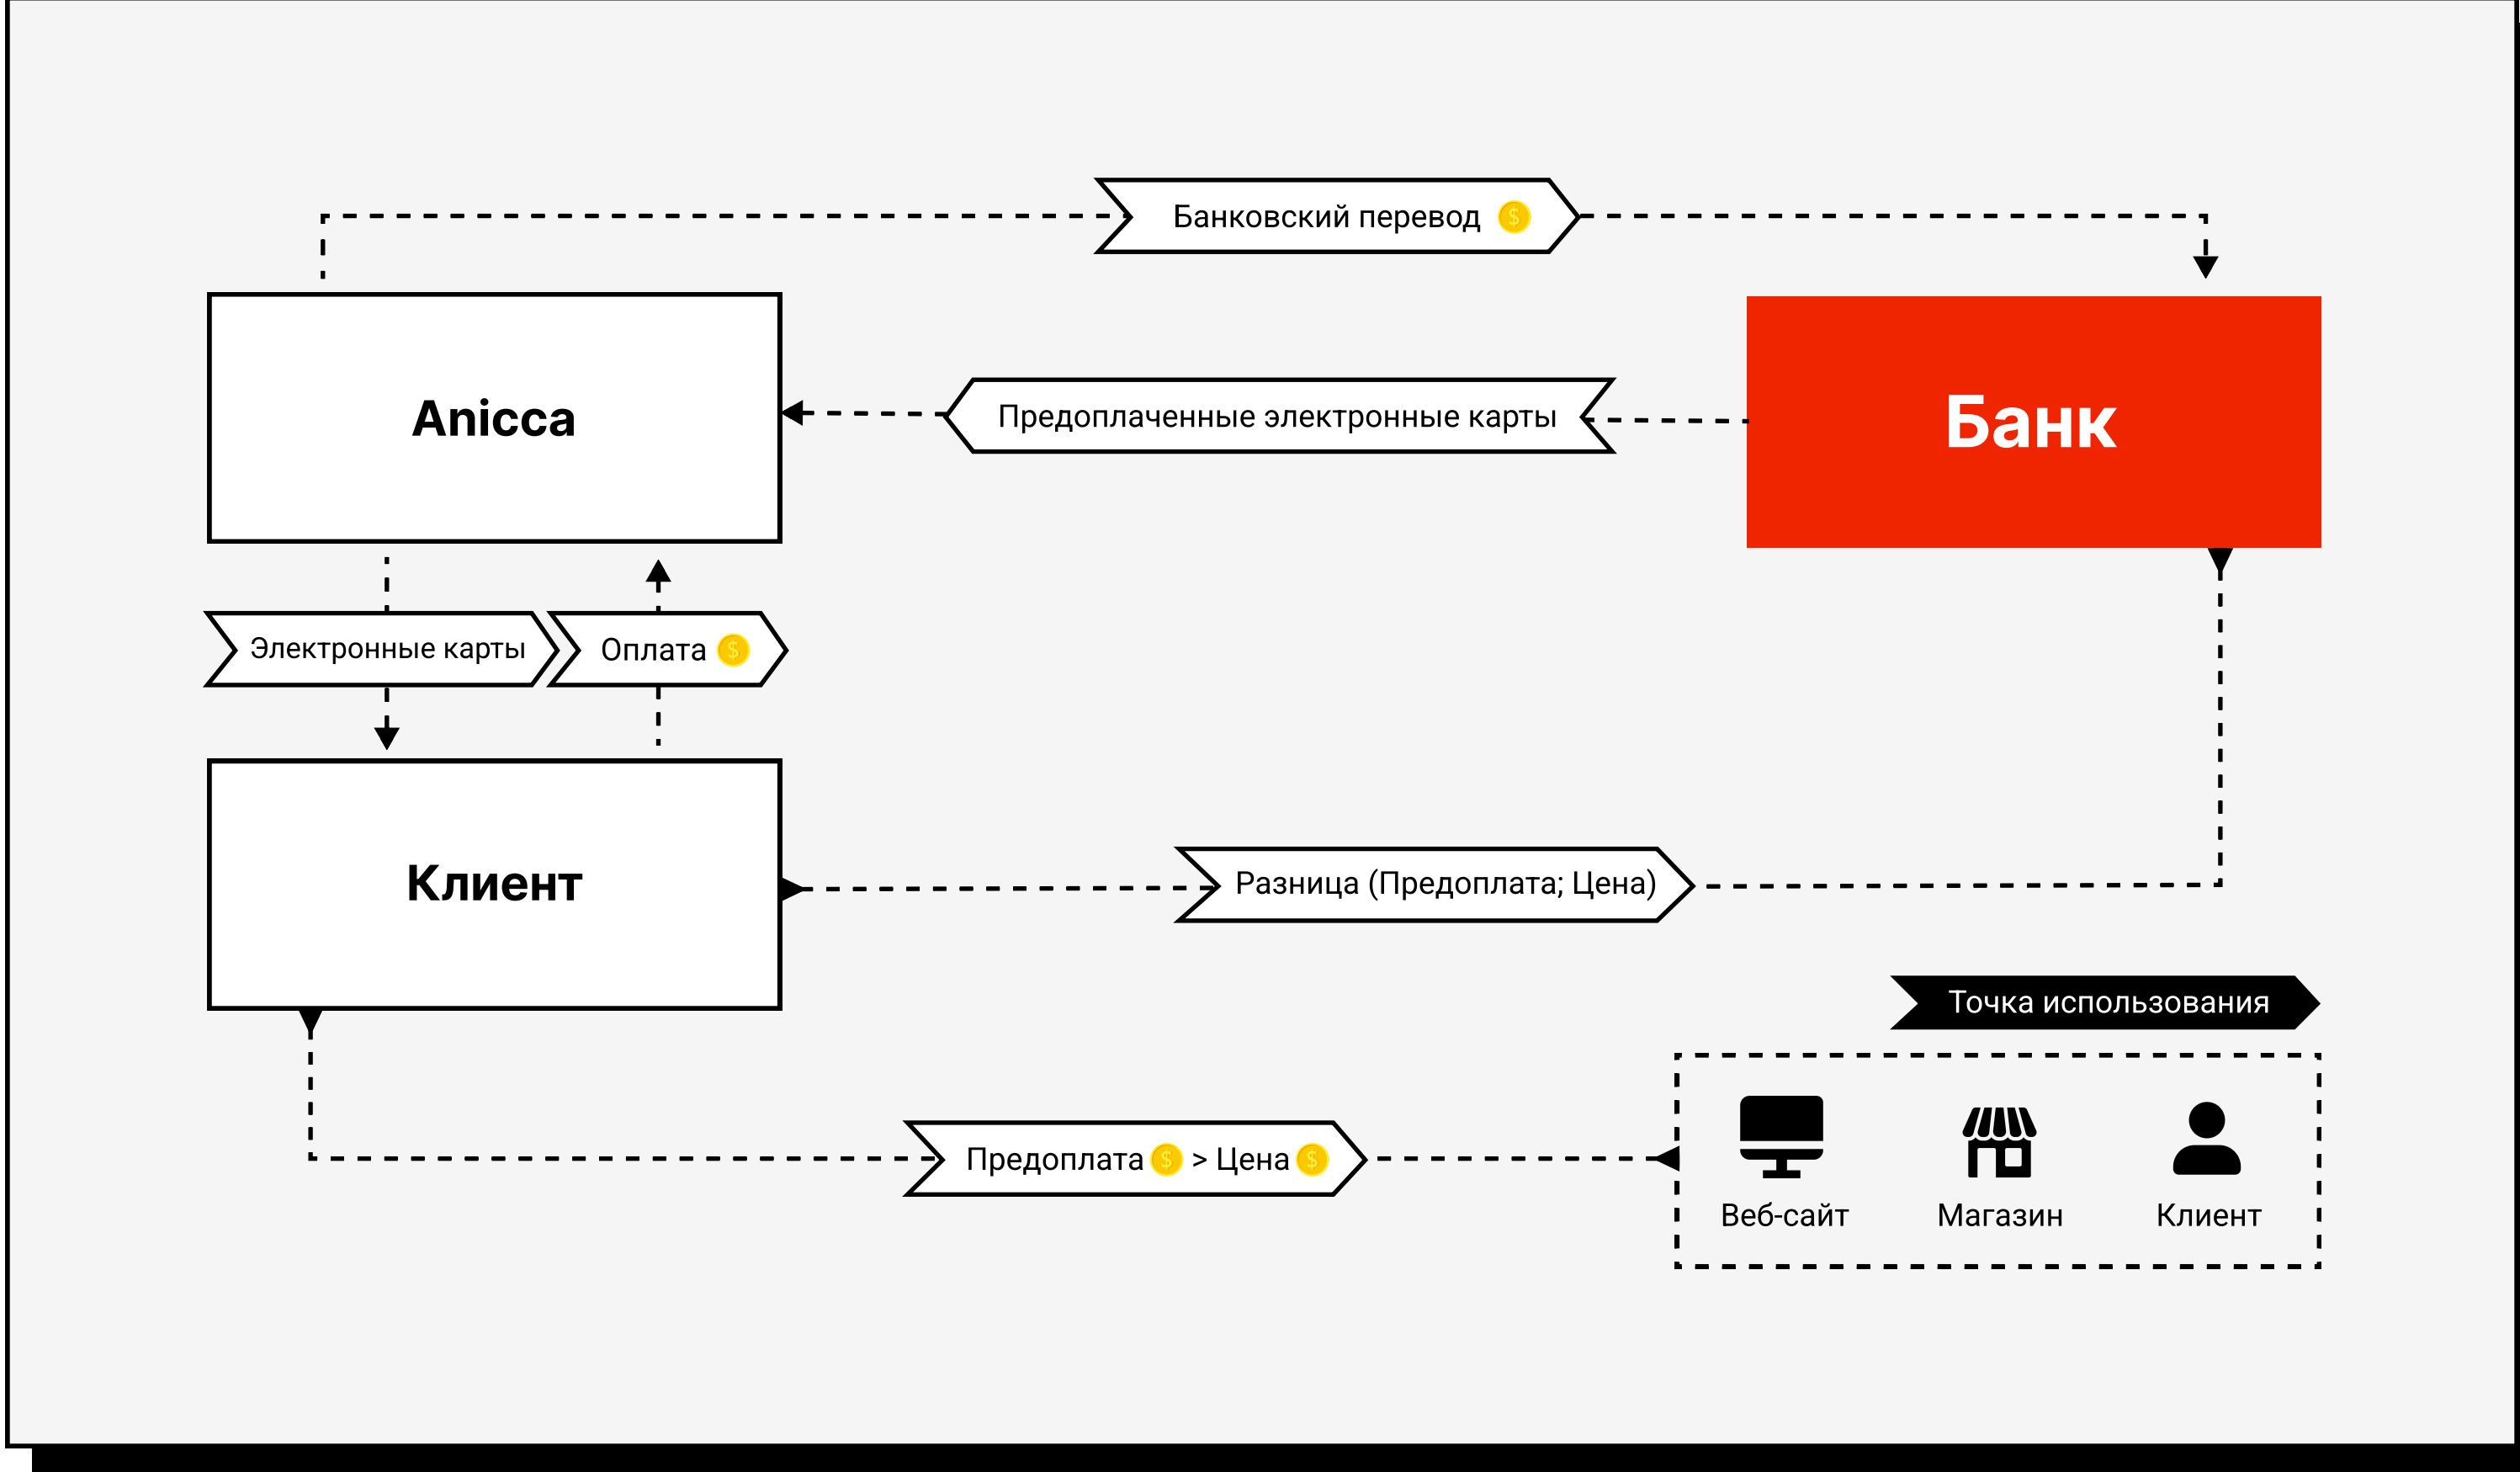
Банковский перевод $

Anicca

Предоплаченные электронные карты

Банк

Электронные карты

Оплата $

Клиент

Разница (Предоплата; Цена)

Точка использования

Предоплата $ > Цена $

Веб-сайт

Магазин

Клиент